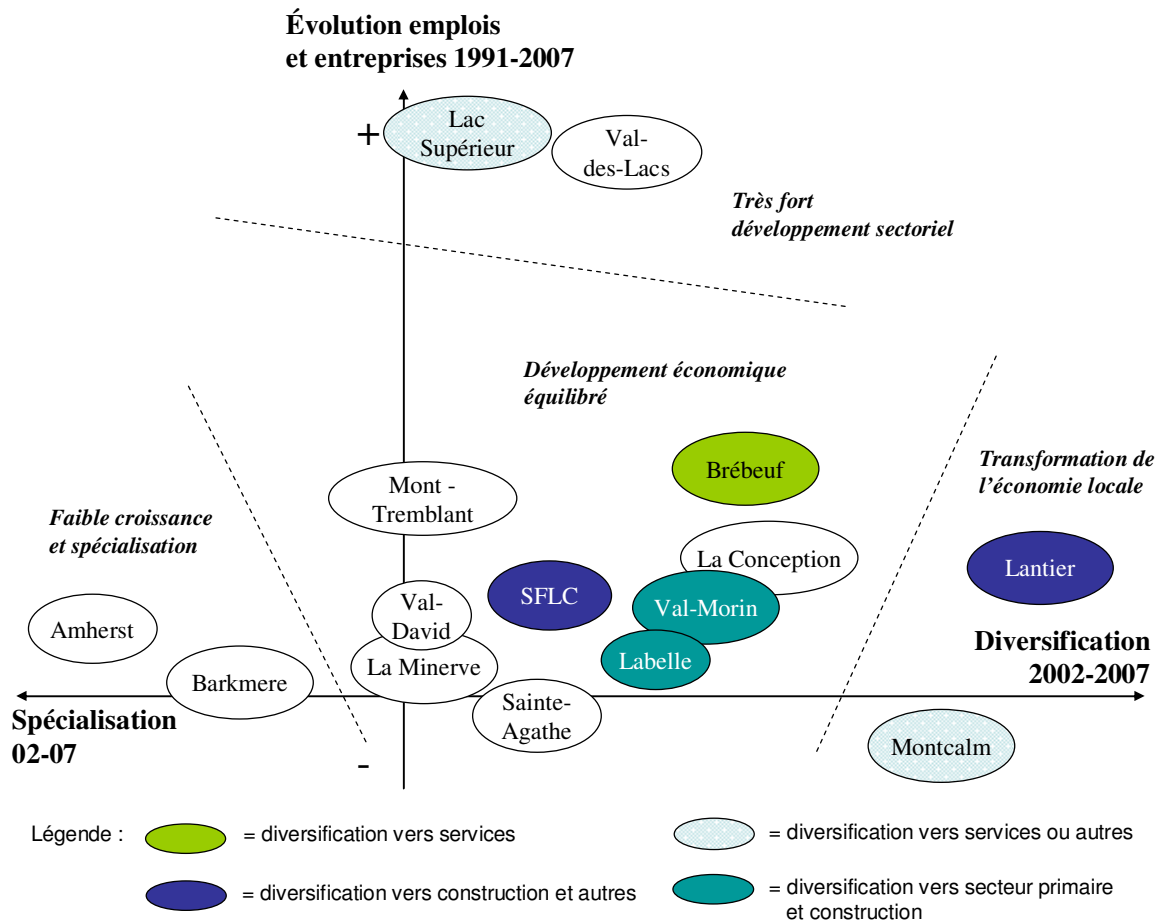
Évolution emplois et entreprises 1991-2007

+

Lac Supérieur

Val-des-Lacs

Très fort développement sectoriel

Développement économique équilibré

Brébeuf

Transformation de l'économie locale

Mont - Tremblant

Faible croissance et spécialisation

La Conception

SFLC

Val-Morin

Lantier

Val-David

Amherst

Labelle

La Minerve

Diversification 2002-2007

Barkmere

Sainte-Agathe

Spécialisation 02-07

Montcalm

-

Légende : = diversification vers services

= diversification vers services ou autres

= diversification vers construction et autres

= diversification vers secteur primaire et construction